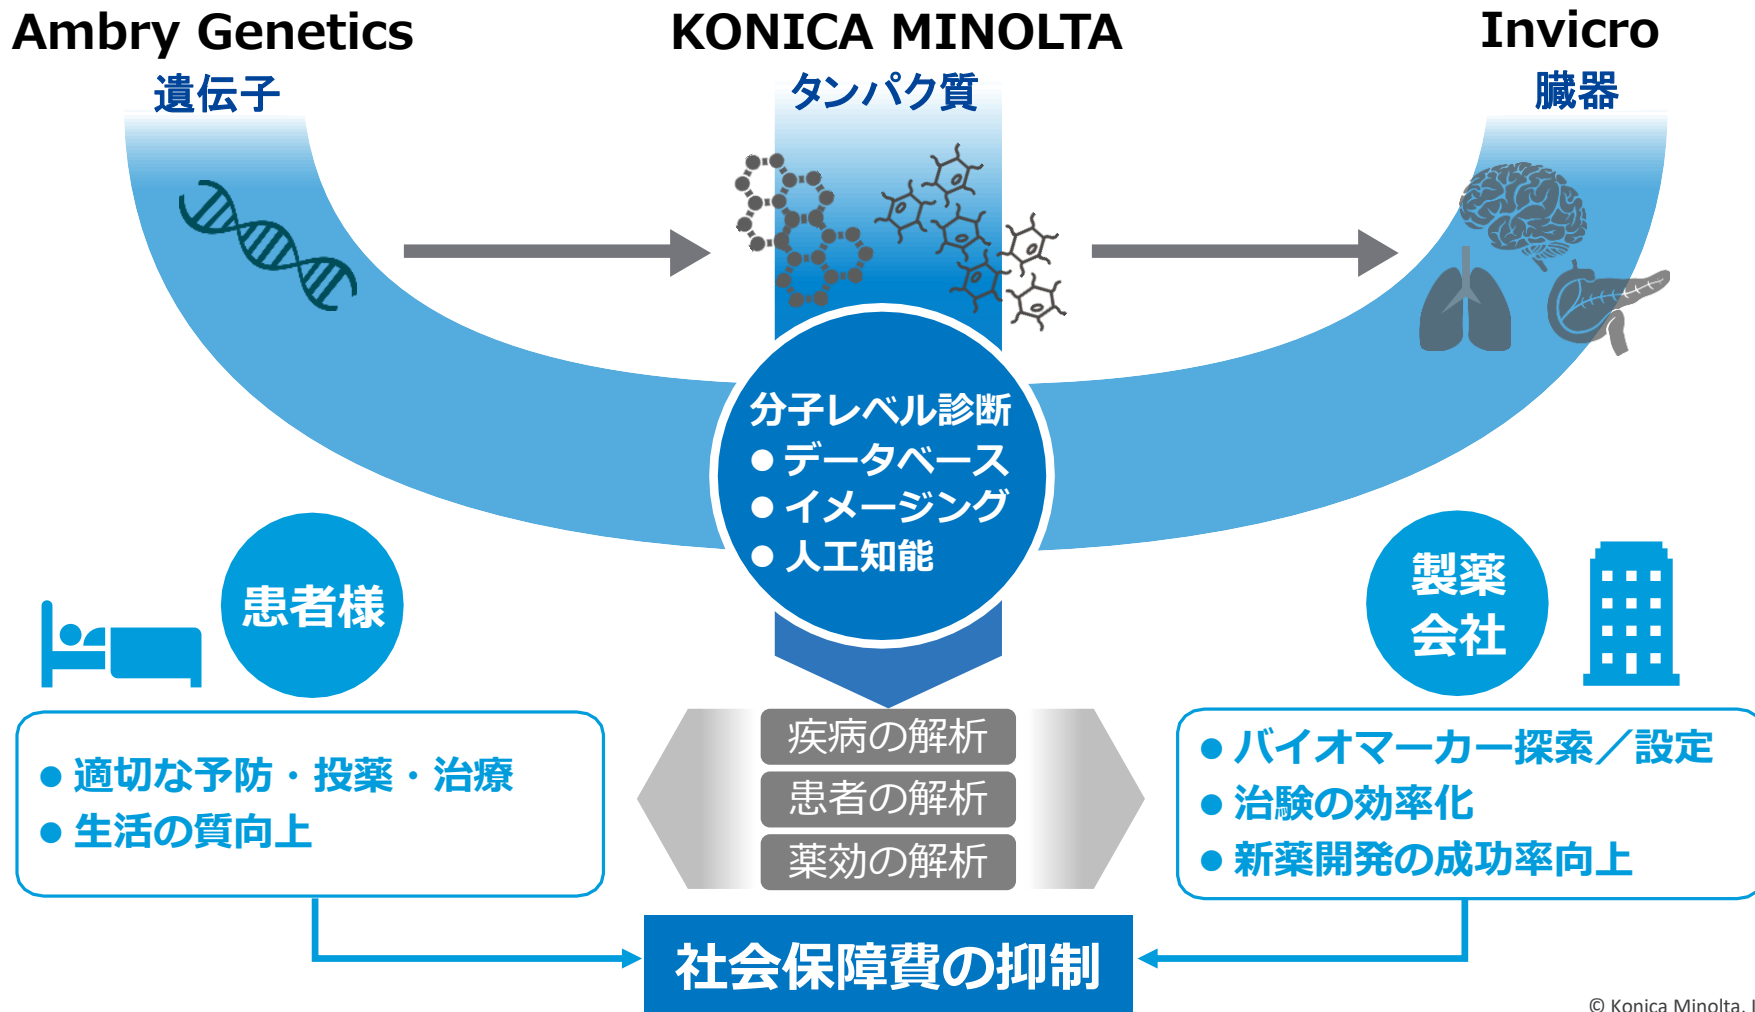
Ambry Genetics
遺伝子

KONICA MINOLTA
タンパク質

Invicro
臓器

分子レベル診断
● データベース
● イメージング
● 人工知能

患者様

製薬会社

疾病の解析
患者の解析
薬効の解析

● 適切な予防・投薬・治療
● 生活の質向上

● バイオマーカー探索／設定
● 治験の効率化
● 新薬開発の成功率向上

社会保障費の抑制

© Konica Minolta, I